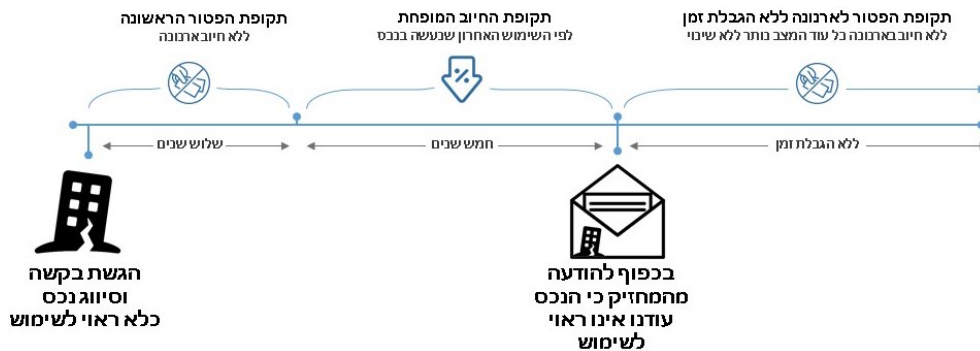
תקופת הפטור לארנונה ללא הגבלת זמן
ללא חיוב בארנונה כל עוד המצב נותר ללא שינוי

תקופת החיוב המופחת
לפי השימוש האחרון שנעשה בנכס

תקופת הפטור הראשונה
ללא חיוב ארנונה

ללא הגבלת זמן

חמש שנים

שלוש שנים

בכפוף להודעה מהמחזיק כי הנכס עודנו אינו ראוי לשימוש

הגשת בקשה וסיווג נכס כלא ראוי לשימוש